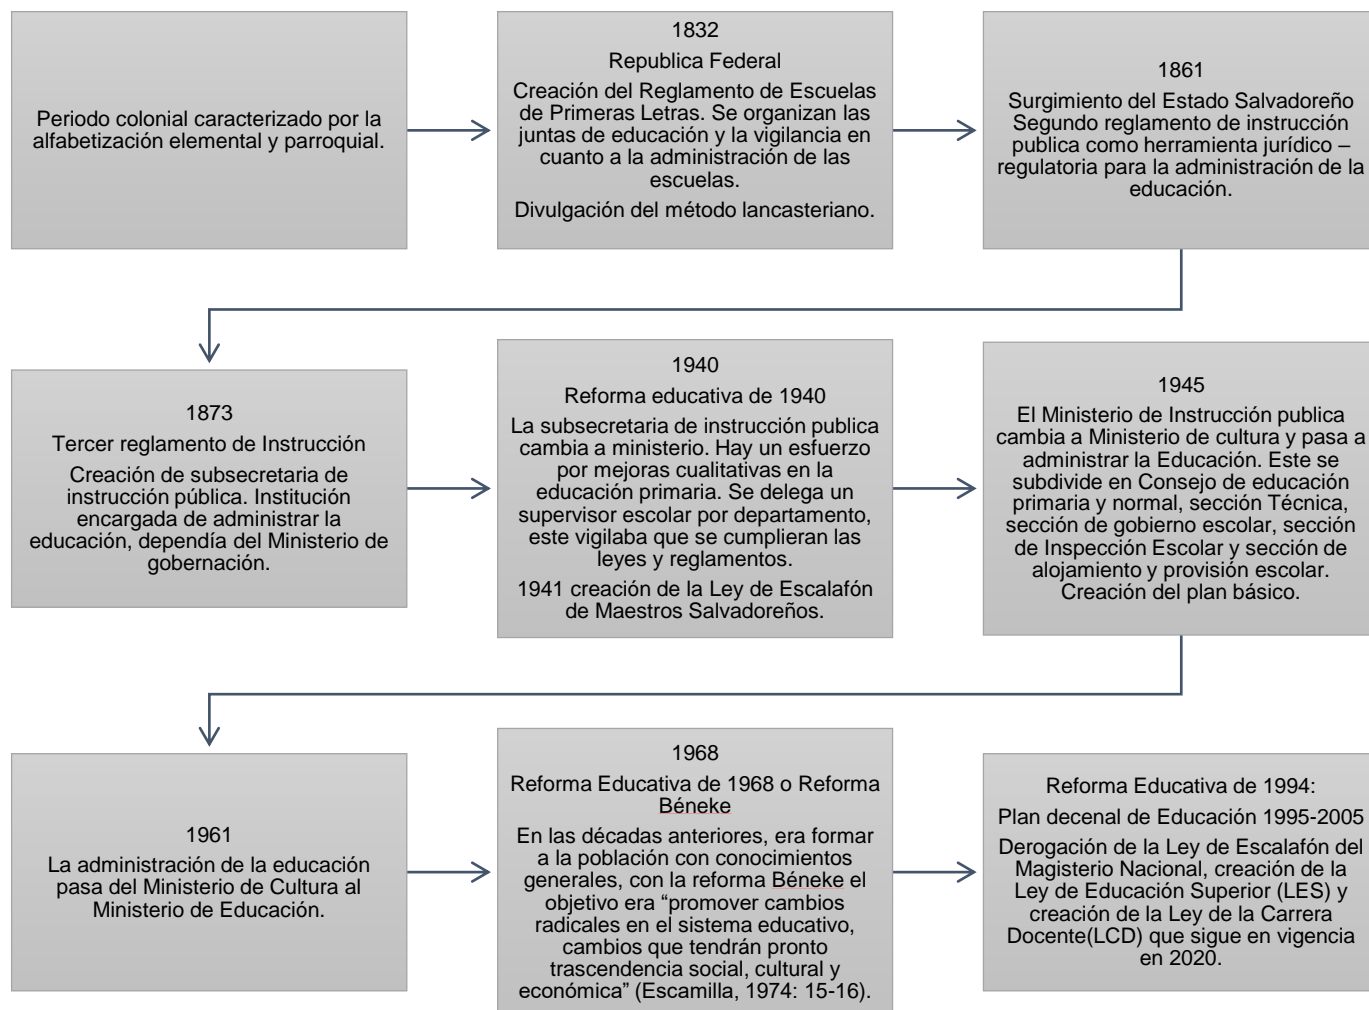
Periodo colonial caracterizado por la alfabetización elemental y parroquial.

1832

Republica Federal

Creación del Reglamento de Escuelas de Primeras Letras. Se organizan las juntas de educación y la vigilancia en cuanto a la administración de las escuelas.

Divulgación del método lancasteriano.

1861

Surgimiento del Estado Salvadoreño Segundo reglamento de instrucción publica como herramienta jurídico – regulatoria para la administración de la educación.

1873

Tercer reglamento de Instrucción

Creación de subsecretaria de instrucción pública. Institución encargada de administrar la educación, dependía del Ministerio de gobernación.

1940

Reforma educativa de 1940

La subsecretaria de instrucción publica cambia a ministerio. Hay un esfuerzo por mejoras cualitativas en la educación primaria. Se delega un supervisor escolar por departamento, este vigilaba que se cumplieran las leyes y reglamentos.

1941 creación de la Ley de Escalafón de Maestros Salvadoreños.

1945

El Ministerio de Instrucción publica cambia a Ministerio de cultura y pasa a administrar la Educación. Este se subdivide en Consejo de educación primaria y normal, sección Técnica, sección de gobierno escolar, sección de Inspección Escolar y sección de alojamiento y provisión escolar. Creación del plan básico.

1961

La administración de la educación pasa del Ministerio de Cultura al Ministerio de Educación.

1968

Reforma Educativa de 1968 o Reforma Béneke

En las décadas anteriores, era formar a la población con conocimientos generales, con la reforma Béneke el objetivo era "promover cambios radicales en el sistema educativo, cambios que tendrán pronto trascendencia social, cultural y económica" (Escamilla, 1974: 15-16).

Reforma Educativa de 1994:

Plan decenal de Educación 1995-2005

Derogación de la Ley de Escalafón del Magisterio Nacional, creación de la Ley de Educación Superior (LES) y creación de la Ley de la Carrera Docente(LCD) que sigue en vigencia en 2020.